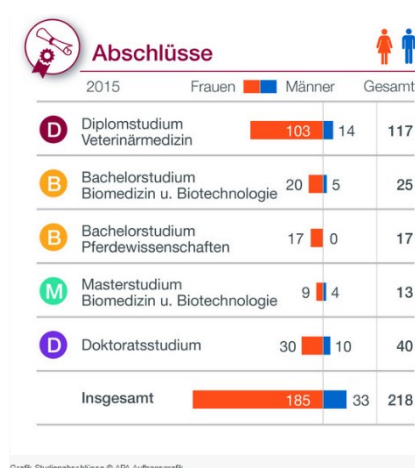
Abschlüsse

2015 Frauen Männer Gesamt

| | | Frauen | Männer | Gesamt |
|---|---|---|---|---|
| D | Diplomstudium Veterinärmedizin | 103 | 14 | 117 |
| B | Bachelorstudium Biomedizin u. Biotechnologie | 20 | 5 | 25 |
| B | Bachelorstudium Pferdewissenschaften | 17 | 0 | 17 |
| M | Masterstudium Biomedizin u. Biotechnologie | 9 | 4 | 13 |
| D | Doktoratsstudium | 30 | 10 | 40 |
| | Insgesamt | 185 | 33 | 218 |

Grafik: Studienabschlüsse © APA Auftragsgrafik